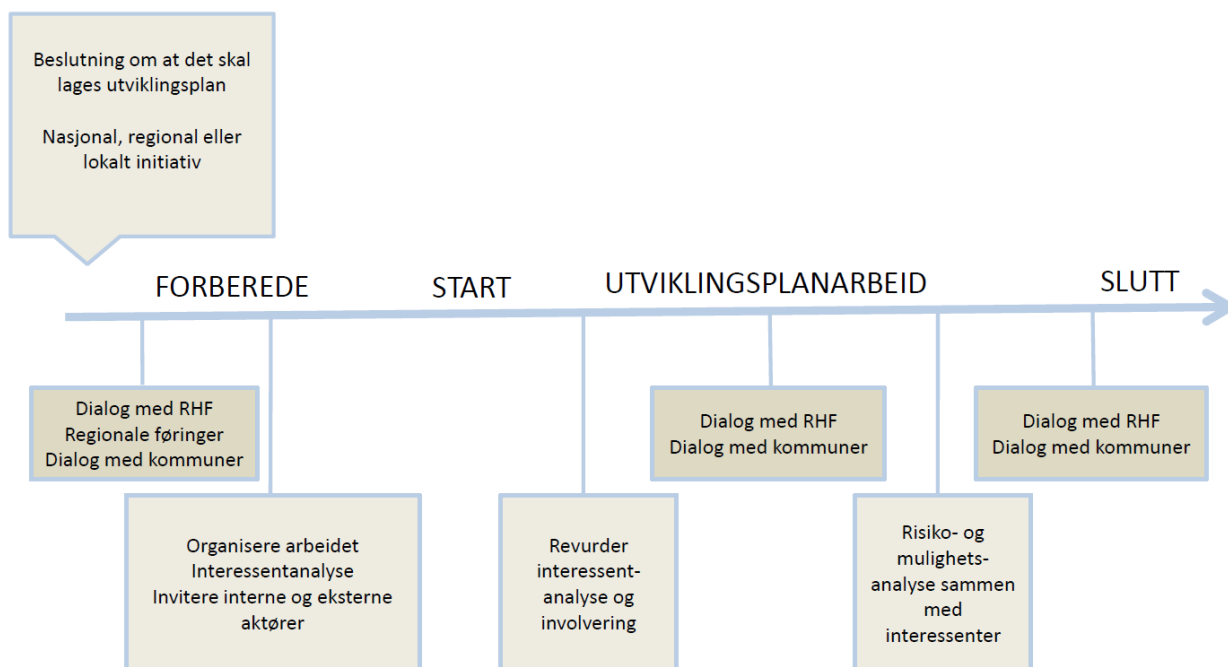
Beslutning om at det skal lages utviklingsplan

Nasjonal, regional eller lokalt initiativ

FORBEREDE

START

UTVIKLINGSPLANARBEID

SLUTT

Dialog med RHF
Regionale føringer
Dialog med kommuner

Organisere arbeidet
Interessentanalyse
Invitere interne og eksterne aktører

Revurder interessent-analyse og involvering

Dialog med RHF
Dialog med kommuner

Risiko- og mulighets-analyse sammen med interessenter

Dialog med RHF
Dialog med kommuner